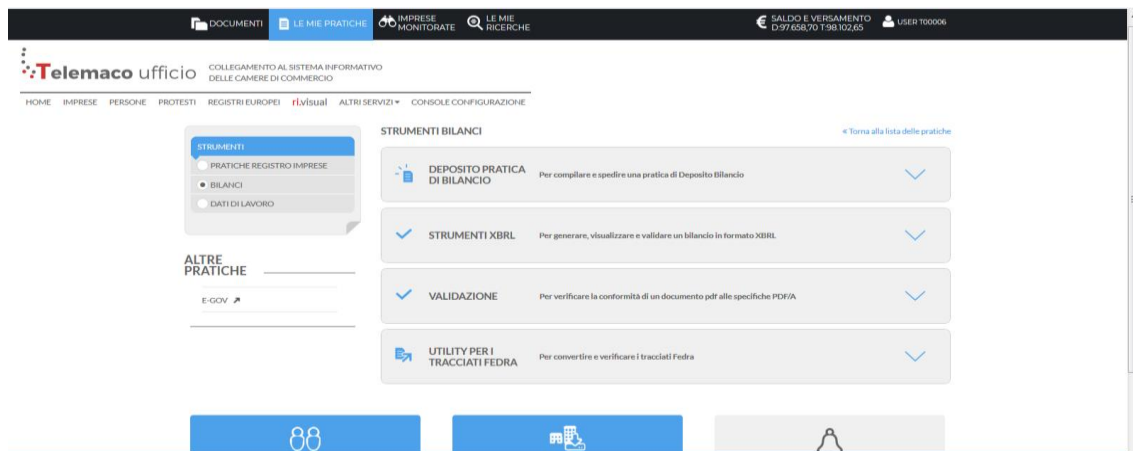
DOCUMENTI LE MIE PRATICHE IMPRESE MONITORATE LE MIE RICERCHE

SALDO E VERSAMENTO D:97.658,70 T:98.102,65 USER T00006

Telemaco ufficio COLLEGAMENTO AL SISTEMA INFORMATIVO DELLE CAMERE DI COMMERCIO

HOME IMPRESE PERSONE PROTESTI REGISTRI EUROPEI ri.visual ALTRI SERVIZI CONSOLE CONFIGURAZIONE

STRUMENTI
PRATICHE REGISTRO IMPRESE
BILANCI
DATI DI LAVORO

ALTRE PRATICHE

E-GOV

STRUMENTI BILANCI

« Torna alla lista delle pratiche

DEPOSITO PRATICA DI BILANCIO Per compilare e spedire una pratica di Deposito Bilancio

STRUMENTI XBRL Per generare, visualizzare e validare un bilancio in formato XBRL

VALIDAZIONE Per verificare la conformità di un documento pdf alle specifiche PDF/A

UTILITY PER I TRACCIATI FEDRA Per convertire e verificare i tracciati Fedra